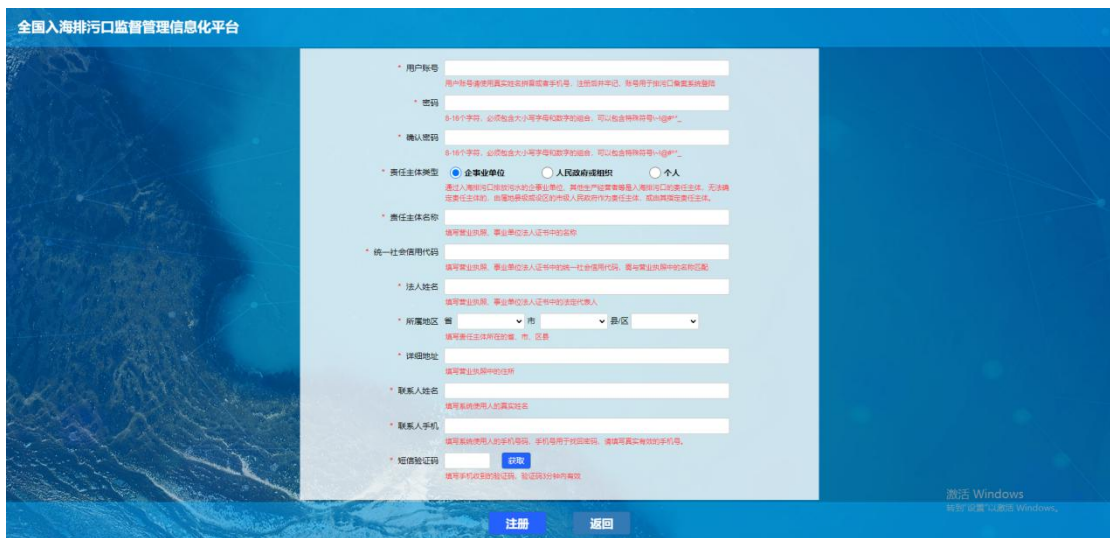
全国入海排污口监督管理信息化平台

* 用户账号
用户账号请使用真实姓名拼音或者手机号，注册后并牢记，账号用于排污口备案系统登陆

* 密码
8-16个字符，必须包含大小写字母和数字的组合，可以包含特殊符号~!@#*_

* 确认密码
8-16个字符，必须包含大小写字母和数字的组合，可以包含特殊符号~!@#*_

* 责任主体类型 企事业单位 人民政府或组织 个人
通过入海排污口排放污水的企事业单位、其他生产经营者等是入海排污口的责任主体，无法确定责任主体的，由属地县级或设区的市级人民政府作为责任主体，或由其指定责任主体。

* 责任主体名称
填写营业执照、事业单位法人证书中的名称

* 统一社会信用代码
填写营业执照、事业单位法人证书中的统一社会信用代码，需与营业执照中的名称匹配

* 法人姓名
填写营业执照、事业单位法人证书中的法定代表人

* 所属地区 省 市 县/区
请填责任主体所在的省、市、区县

* 详细地址
填写营业执照中的住所

* 联系人姓名
填写系统使用人的真实姓名

* 联系人手机
填写系统使用人的手机号码，手机号用于找回密码，请填写真实有效的手机号。

* 短信验证码 获取
填写手机收到的验证码，验证码3分钟内有效

注册 返回

激活 Windows
转到"设置"以激活 Windows。